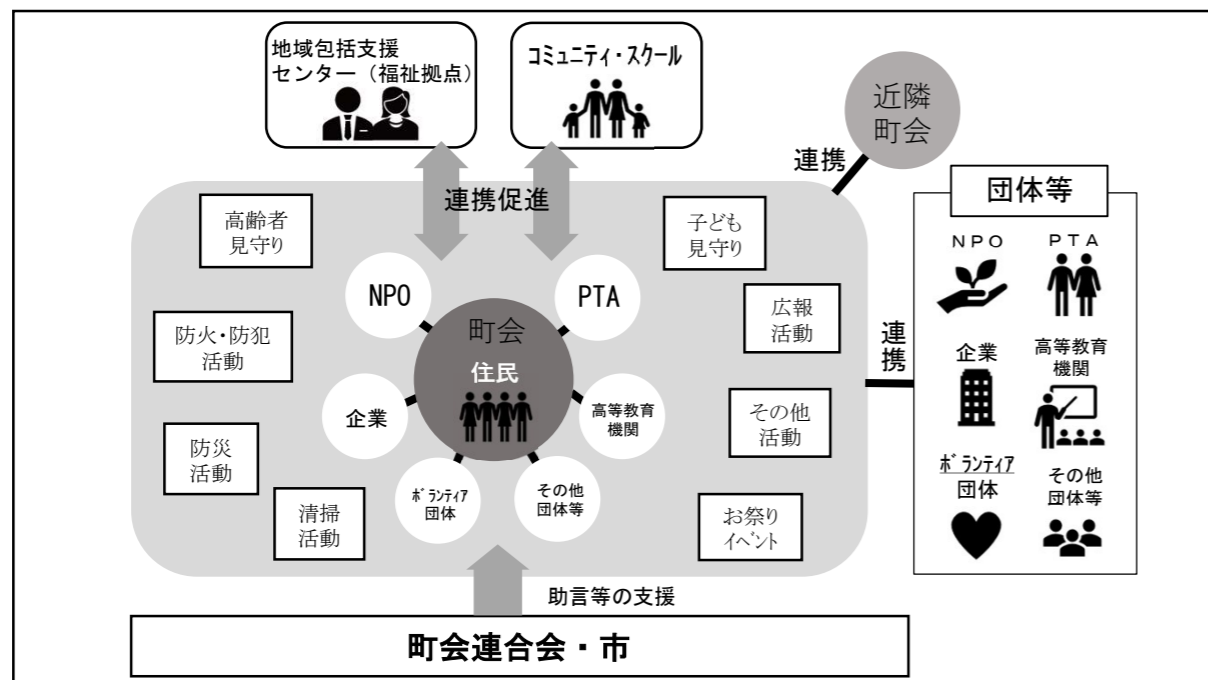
地域包括支援センター（福祉拠点）

コミュニティ・スクール

近隣町会

連携

連携促進

高齢者見守り

子ども見守り

NPO

PTA

広報活動

防火・防犯活動

町会

住民

企業

高等教育機関

その他活動

防災活動

ボランティア団体

その他団体等

清掃活動

お祭りイベント

助言等の支援

町会連合会・市

連携

団体等

NPO

PTA

企業

高等教育機関

ボランティア団体

その他団体等